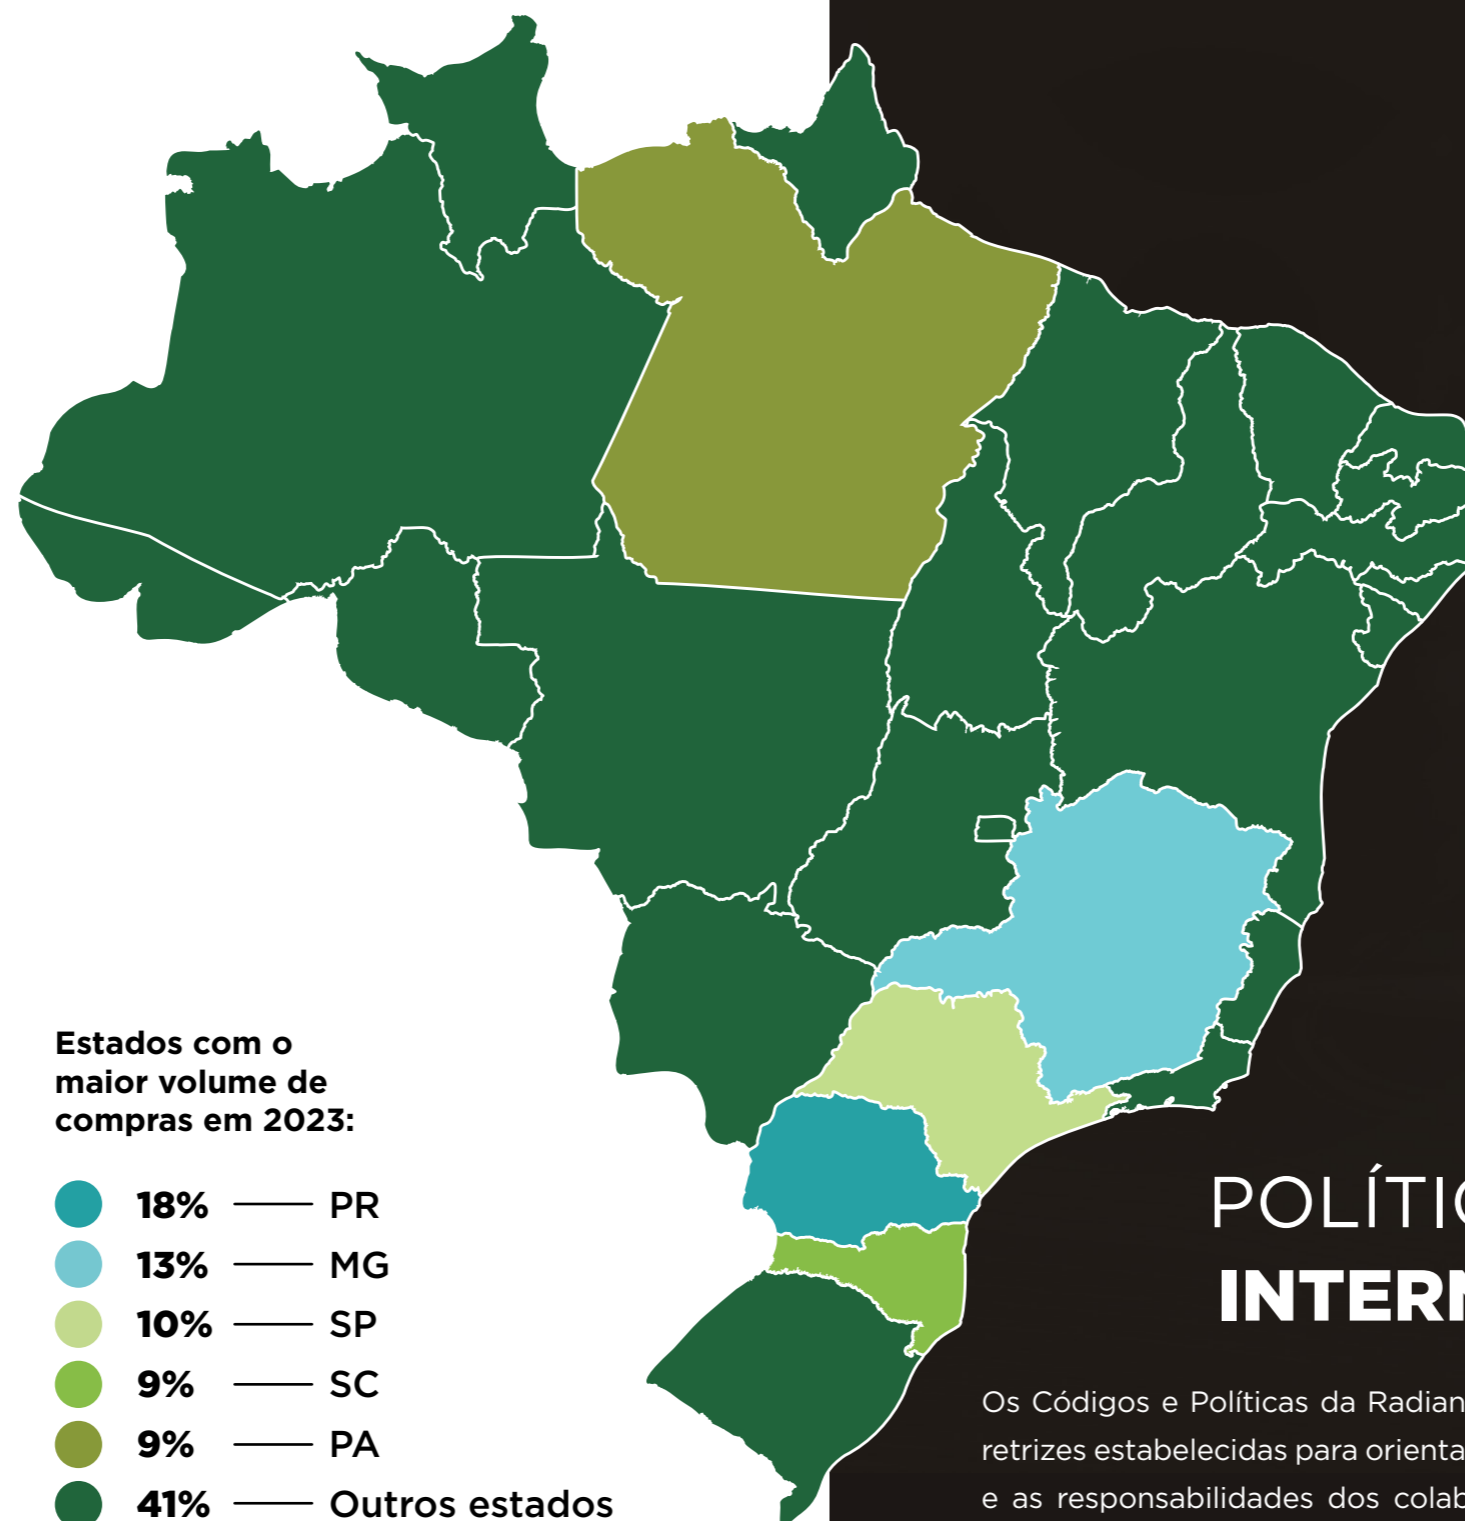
Estados com o maior volume de compras em 2023:

18% —— PR
13% —— MG
10% —— SP
9% —— SC
9% —— PA
41% —— Outros estados

POLÍTI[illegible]
INTER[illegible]

Os Códigos e Políticas da Radian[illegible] retrizes estabelecidas para orienta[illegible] e as responsabilidades dos colab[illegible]